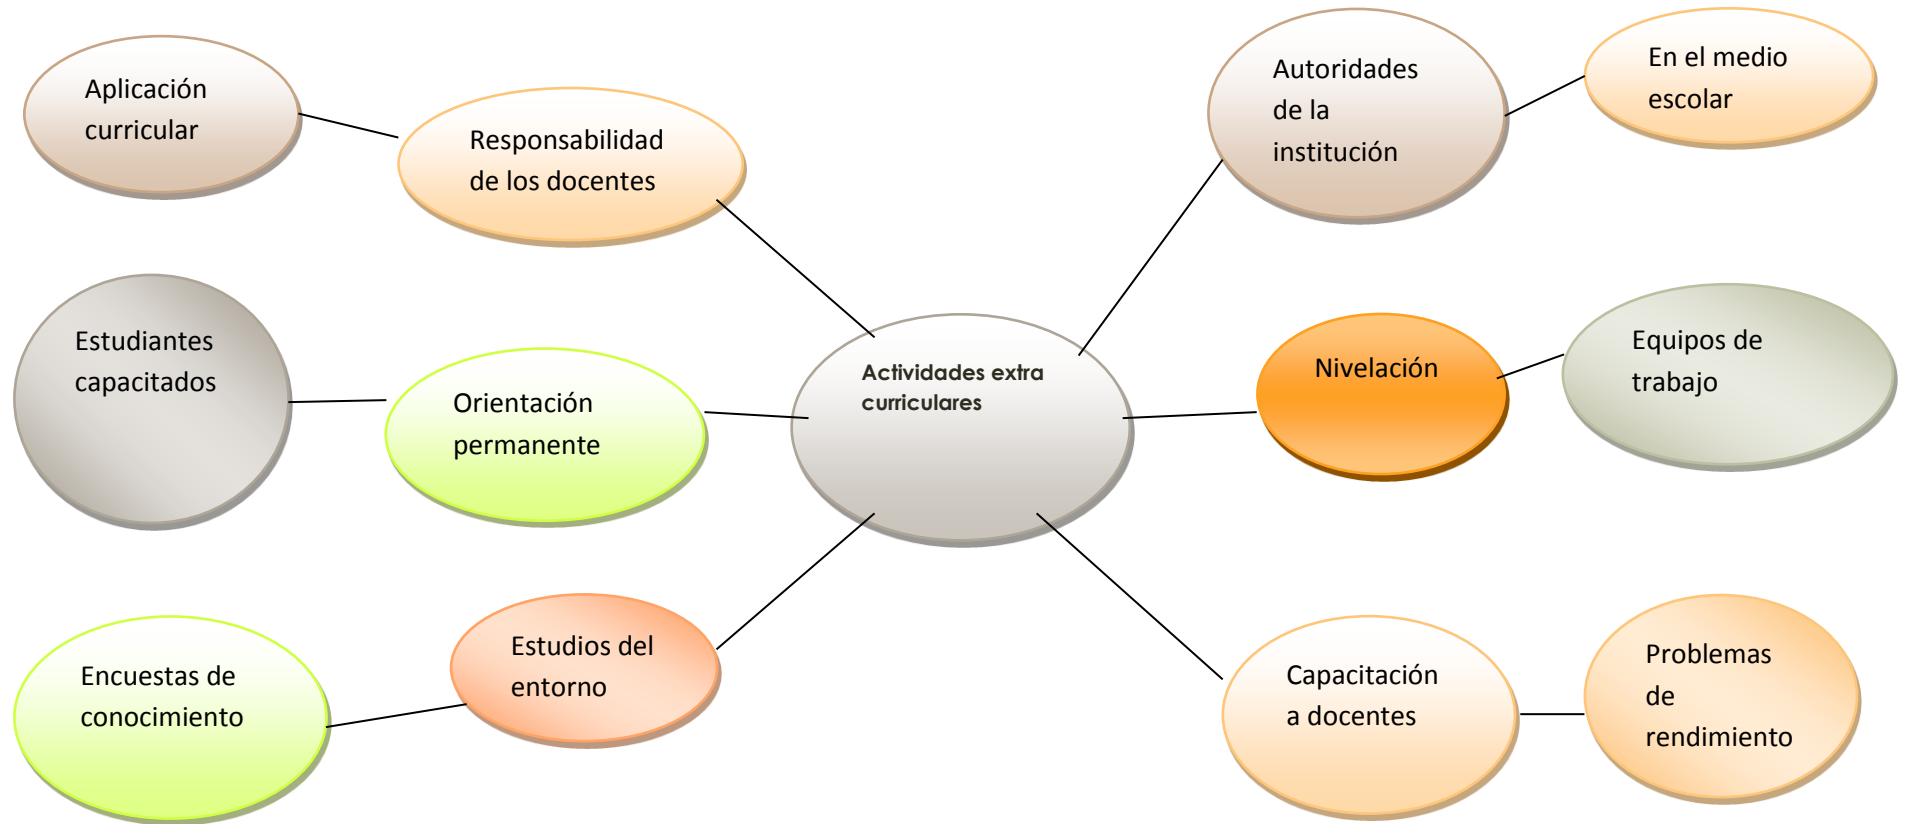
Aplicación curricular

Responsabilidad de los docentes

Autoridades de la institución

En el medio escolar

Estudiantes capacitados

Orientación permanente

Actividades extra curriculares

Nivelación

Equipos de trabajo

Encuestas de conocimiento

Estudios del entorno

Capacitación a docentes

Problemas de rendimiento